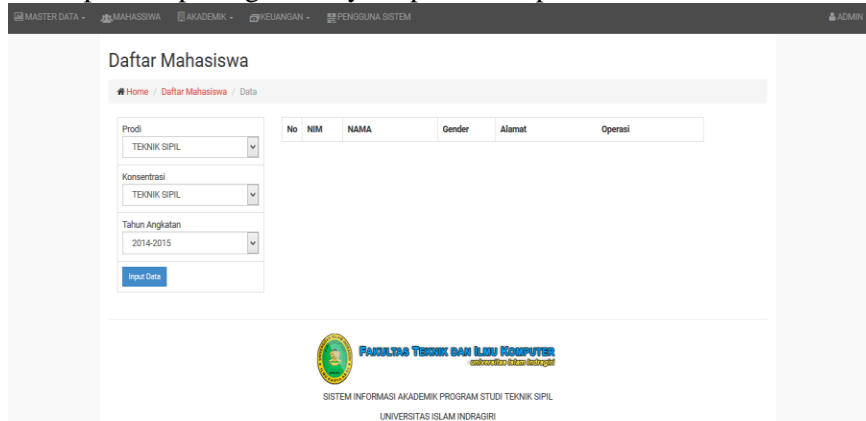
MASTER DATA - MAHASISWA AKADEMIK - KEUANGAN - PENGGUNA SISTEM ADMIN

Daftar Mahasiswa

Home / Daftar Mahasiswa / Data

Prodi
TEKNIK SIPIL

Konsentrasi
TEKNIK SIPIL

Tahun Angkatan
2014-2015

Input Data

| No | NIM | NAMA | Gender | Alamat | Operasi |
|---|---|---|---|---|---|

FAKULTAS TEKNIK DAN ILMU KOMPUTER
universitas islam indragiri

SISTEM INFORMASI AKADEMIK PROGRAM STUDI TEKNIK SIPIL

UNIVERSITAS ISLAM INDRAGIRI